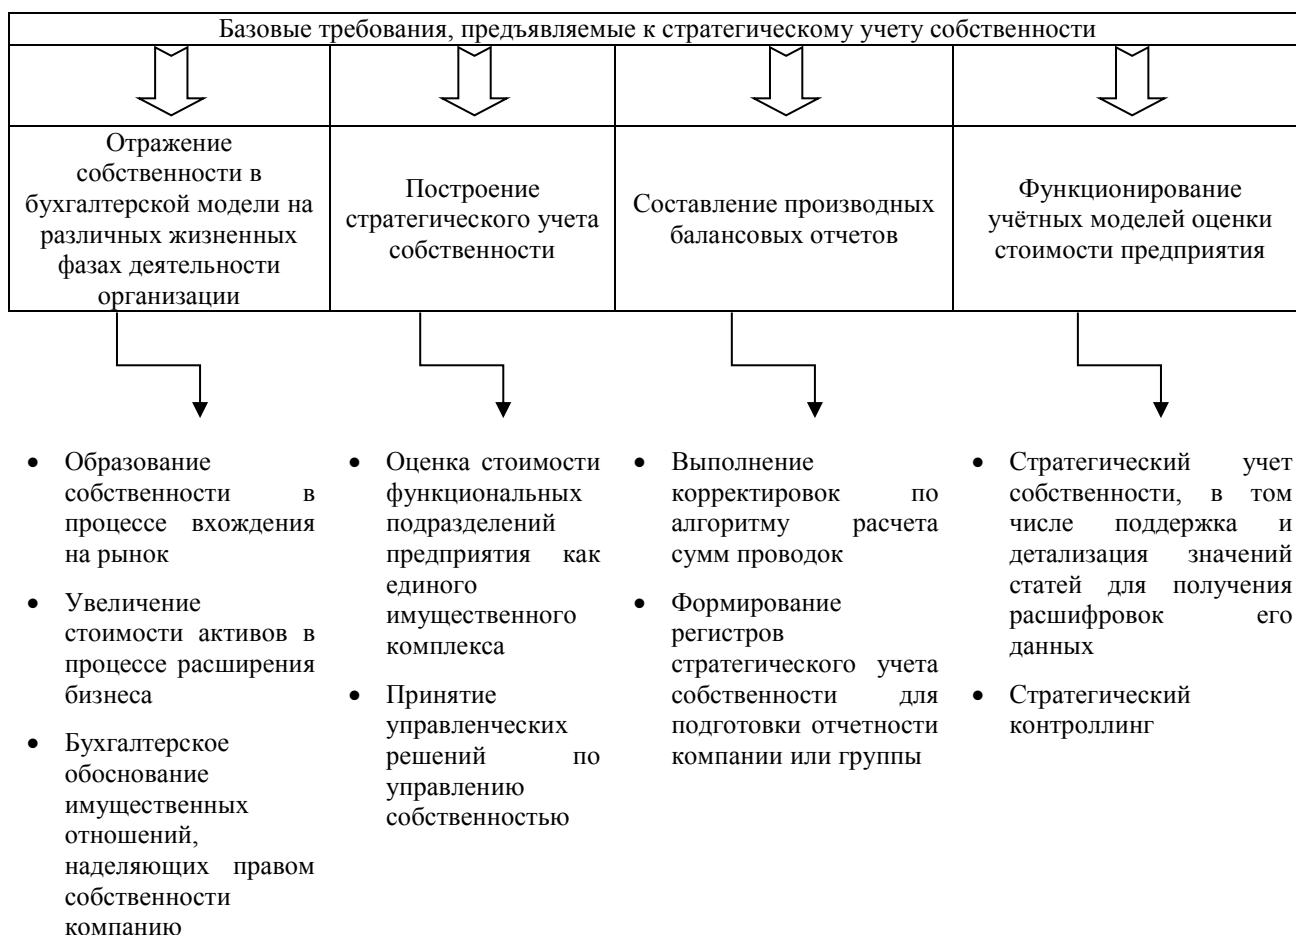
Базовые требования, предъявляемые к стратегическому учету собственности

| Отражение собственности в бухгалтерской модели на различных жизненных фазах деятельности организации | Построение стратегического учета собственности | Составление производных балансовых отчетов | Функционирование учётных моделей оценки стоимости предприятия |
|---|---|---|---|

• Образование собственности в процессе вхождения на рынок

• Увеличение стоимости активов в процессе расширения бизнеса

• Бухгалтерское обоснование имущественных отношений, наделяющих правом собственности компанию

• Оценка стоимости функциональных подразделений предприятия как единого имущественного комплекса

• Принятие управленческих решений по управлению собственностью

• Выполнение корректировок по алгоритму расчета сумм проводок

• Формирование регистров стратегического учета собственности для подготовки отчетности компании или группы

• Стратегический учет собственности, в том числе поддержка и детализация значений статей для получения расшифровок его данных

• Стратегический контроллинг